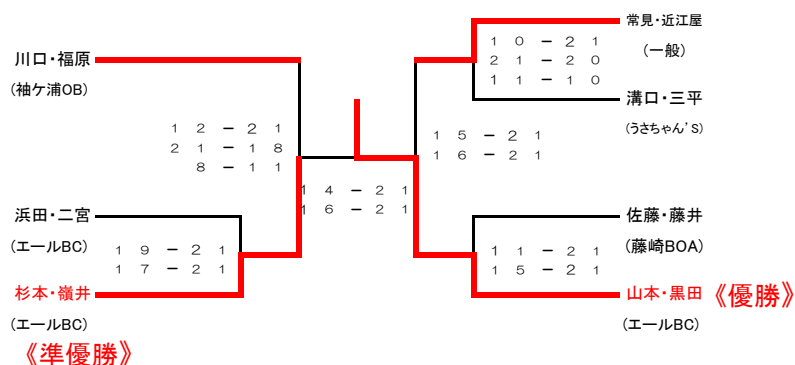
川口・福原
(袖ケ浦OB)

12－21
21－18
8－11

浜田・二宮
(エールBC)

19－21
17－21

杉本・嶺井
(エールBC)
《準優勝》

14－21
16－21

常見・近江屋
(一般)

10－21
21－20
11－10

溝口・三平
(うさちゃん' S)

15－21
16－21

佐藤・藤井
(藤崎BOA)

11－21
15－21

山本・黒田 《優勝》
(エールBC)